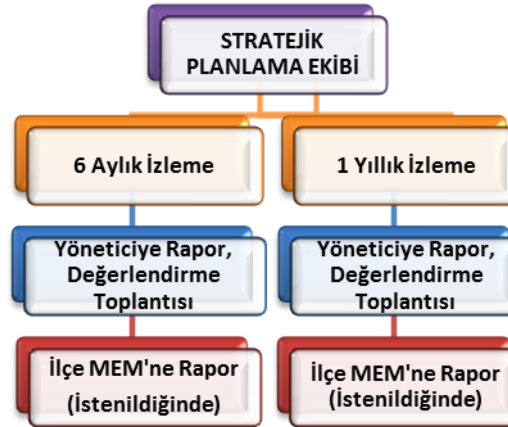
STRATEJİK PLANLAMA EKİBİ

6 Aylık İzleme

Yöneticiye Rapor, Değerlendirme Toplantısı

İlçe MEM'ne Rapor (İstenildiğinde)

1 Yıllık İzleme

Yöneticiye Rapor, Değerlendirme Toplantısı

İlçe MEM'ne Rapor (İstenildiğinde)